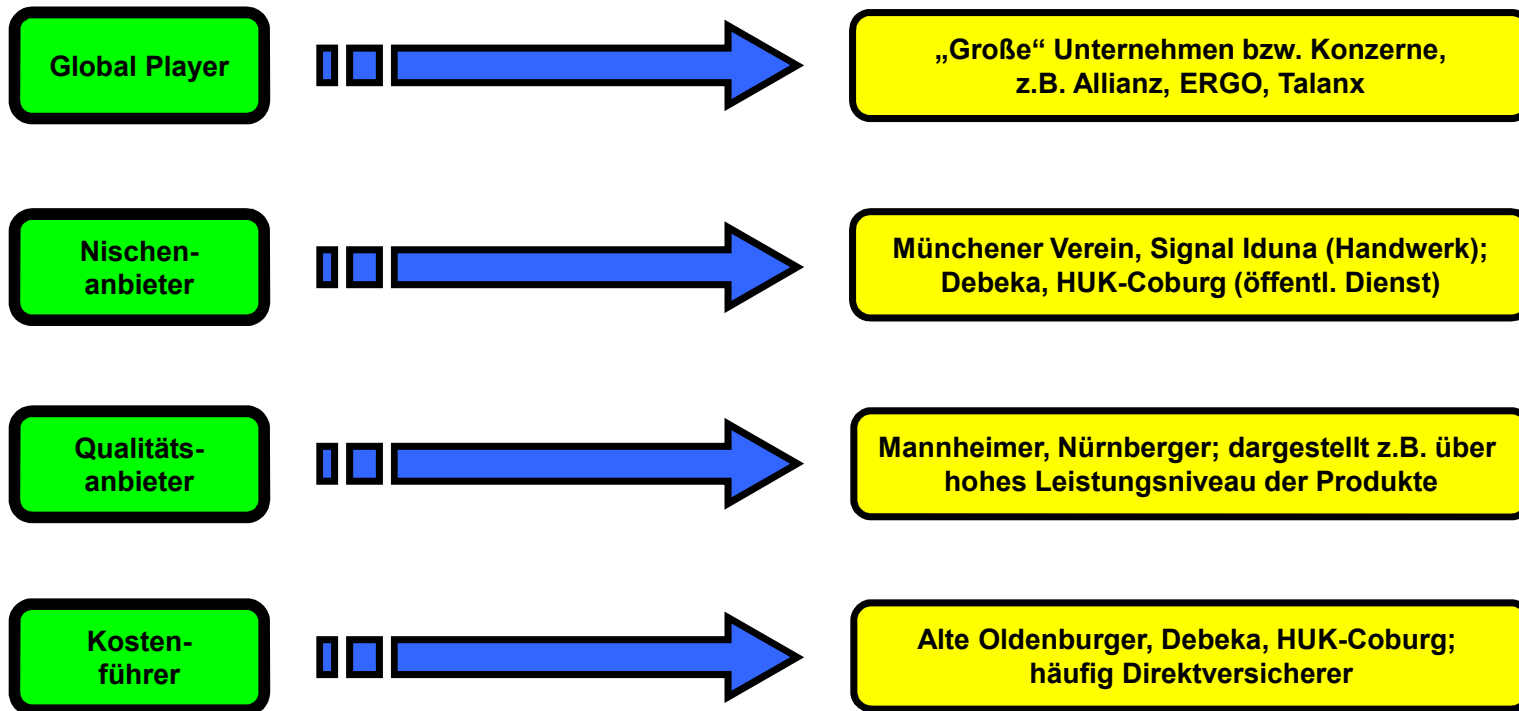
Global Player

„Große“ Unternehmen bzw. Konzerne, z.B. Allianz, ERGO, Talanx

Nischenanbieter

Münchener Verein, Signal Iduna (Handwerk); Debeka, HUK-Coburg (öffentl. Dienst)

Qualitätsanbieter

Mannheimer, Nürnberger; dargestellt z.B. über hohes Leistungsniveau der Produkte

Kostenführer

Alte Oldenburger, Debeka, HUK-Coburg; häufig Direktversicherer